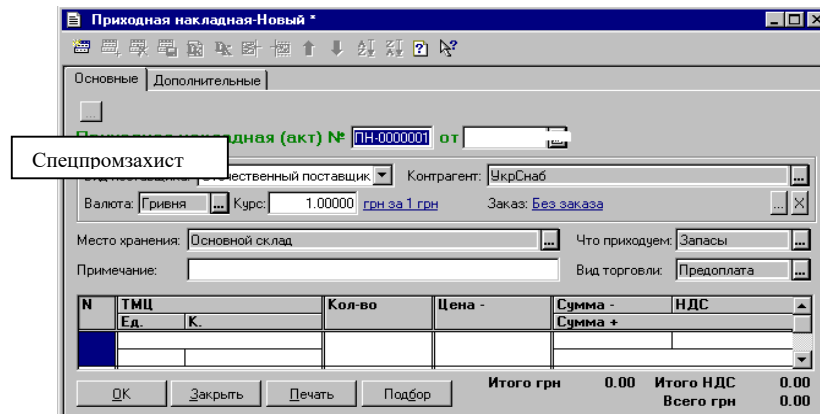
Приходная накладная-Новый *

Основные | Дополнительные

...

Приходная накладная (акт) № ПН-0000001 от

Спецпромзахист

Вид поставщика: Отечественный поставщик Контрагент: УкрСнаб ...

Валюта: Гривня ... Курс: 1.00000 грн за 1 грн Заказ: Без заказа ... X

Место хранения: Основной склад ... Что приходуем: Запасы ...

Примечание: Вид торговли: Предоплата ...

| N | ТМЦ | | Кол-во | Цена - | Сумма - | НДС |
|---|---|---|---|---|---|---|
| | Ед. | К. | | | Сумма + | |
| | | | | | | |
| | | | | | | |

OK Закрыть Печать Подбор Итого грн 0.00 Итого НДС 0.00

Всего грн 0.00